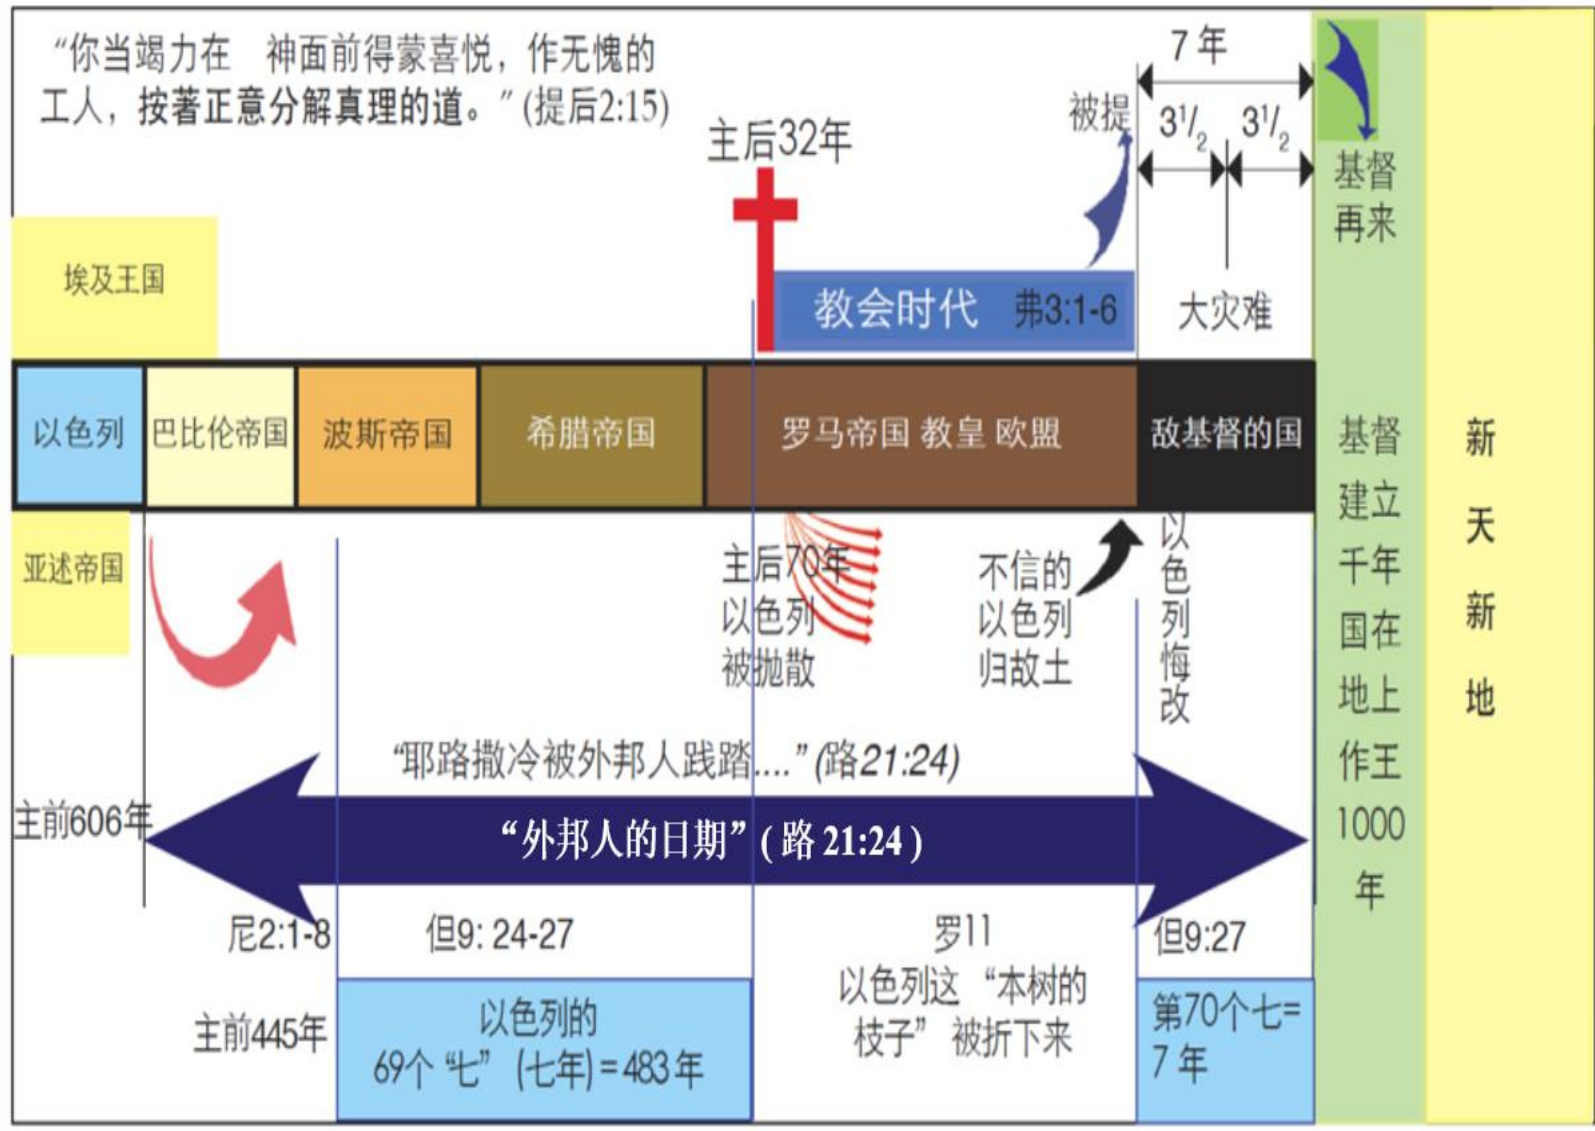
“你当竭力在 神面前得蒙喜悦，作无愧的工人，按著正意分解真理的道。”(提后2:15)

主后32年

被提

7 年

$3\frac{1}{2}$ $3\frac{1}{2}$

基督再来

埃及王国

教会时代 弗3:1-6

大灾难

| 以色列 | 巴比伦帝国 | 波斯帝国 | 希腊帝国 | 罗马帝国 教皇 欧盟 | 敌基督的国 |
|---|---|---|---|---|---|

基督建立千年国在地上作王1000年

新天新地

亚述帝国

主后70年以色列被抛散

不信的以色列归故土

以色列悔改

“耶路撒冷被外邦人践踏....”(路21:24)

主前606年

“外邦人的日期”(路 21:24)

尼2:1-8

但9: 24-27

罗11
以色列这“本树的枝子”被折下来

但9:27

主前445年

以色列的
69个“七”(七年)=483年

第70个七=
7 年